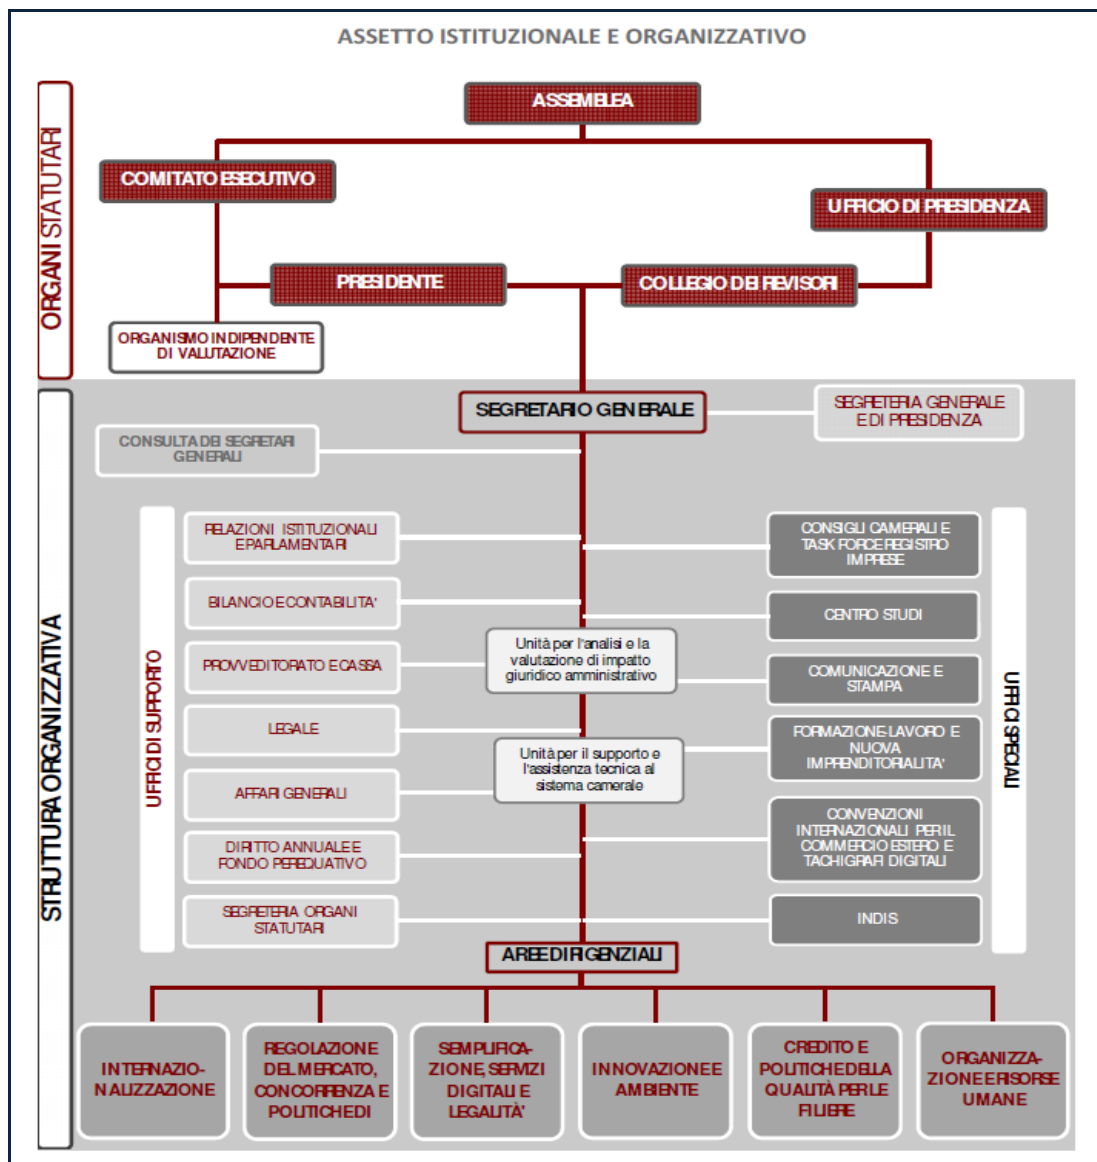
ASSETTO ISTITUZIONALE E ORGANIZZATIVO

ORGANI STATUTARI

ASSEMBLEA

COMITATO ESECUTIVO

UFFICIO DI PRESIDENZA

PRESIDENTE

COLLEGIO DEI REVISORI

ORGANISMO INDIPENDENTE DI VALUTAZIONE

STRUTTURA ORGANIZZATIVA

SEGRETARIO GENERALE

SEGRETERIA GENERALE E DI PRESIDENZA

CONSULTA DEI SEGRETARI GENERALI

UFFICI DI SUPPORTO

RELAZIONI ISTITUZIONALI E PARLAMENTARI

BILANCIO E CONTABILITA'

PROVVEDITORATO E CASSA

LEGALE

AFFARI GENERALI

DIRITTO ANNUALE E FONDO PEREQUATIVO

SEGRETERIA ORGANI STATUTARI

Unità per l'analisi e la valutazione di impatto giuridico amministrativo

Unità per il supporto e l'assistenza tecnica al sistema camerale

CONSIGLI CAMERALI E TASK FORCE REGISTRO IMPRESE

CENTRO STUDI

COMUNICAZIONE E STAMPA

FORMAZIONE LAVORO E NUOVA IMPRENDITORIALITA'

CONVENZIONI INTERNAZIONALI PER IL COMMERCIO ESTERO E TACHIGRAFI DIGITALI

INDIS

UFFICI SPECIALI

AREE DIRIGENZIALI

INTERNAZIONALIZZAZIONE

REGOLAZIONE DEL MERCATO, CONCORRENZA E POLITICHE DI

SEMPLIFICAZIONE, SERVIZI DIGITALI E LEGALITÀ'

INNOVAZIONE E AMBIENTE

CREDITO E POLITICHE DELLA QUALITÀ PER LE FILIERE

ORGANIZZAZIONE E RISORSE UMANE